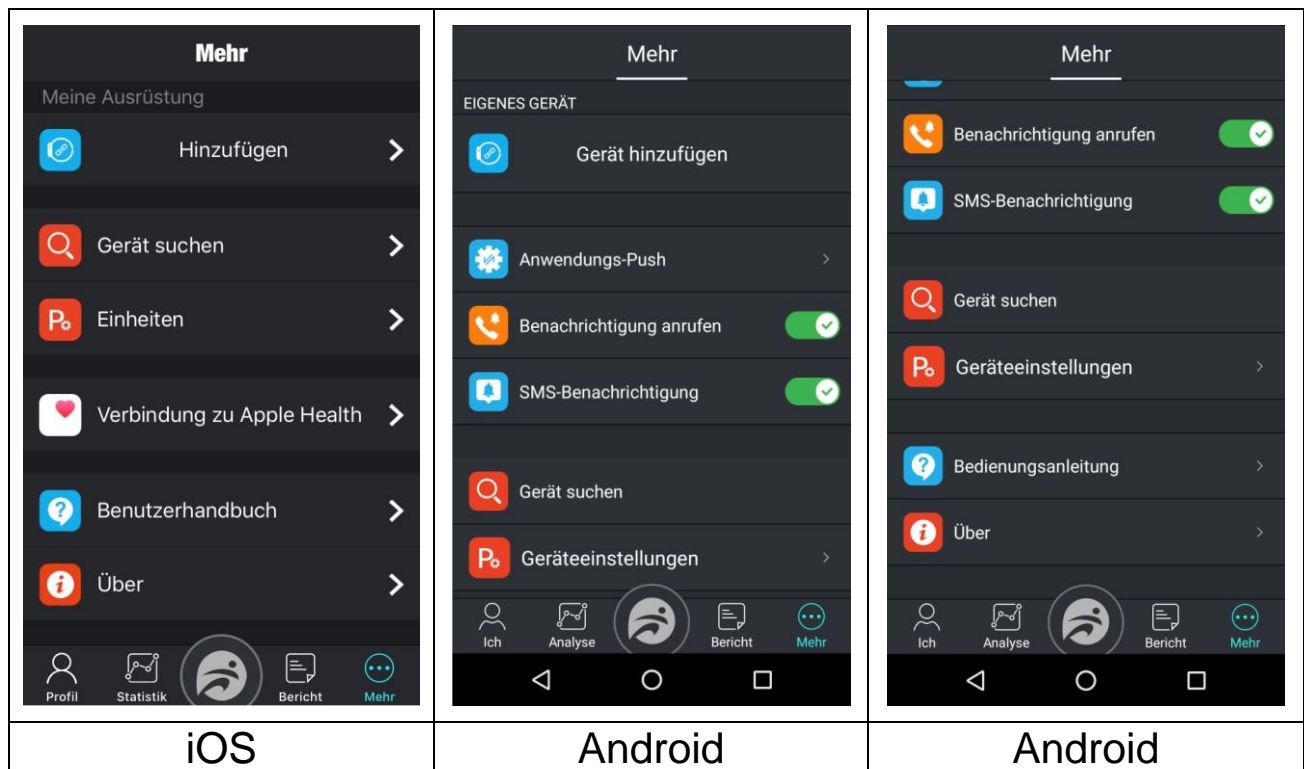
| Mehr<br>Meine Ausrüstung<br>Hinzufügen<br>Gerät suchen<br>Einheiten<br>Verbindung zu Apple Health<br>Benutzerhandbuch<br>Über<br>Profil Statistik Bericht Mehr | Mehr<br>EIGENES GERÄT<br>Gerät hinzufügen<br>Anwendungs-Push<br>Benachrichtigung anrufen<br>SMS-Benachrichtigung<br>Gerät suchen<br>Geräteeinstellungen<br>Ich Analyse Bericht Mehr | Mehr<br>Benachrichtigung anrufen<br>SMS-Benachrichtigung<br>Gerät suchen<br>Geräteeinstellungen<br>Bedienungsanleitung<br>Über<br>Ich Analyse Bericht Mehr |
|---|---|---|
| iOS | Android | Android |